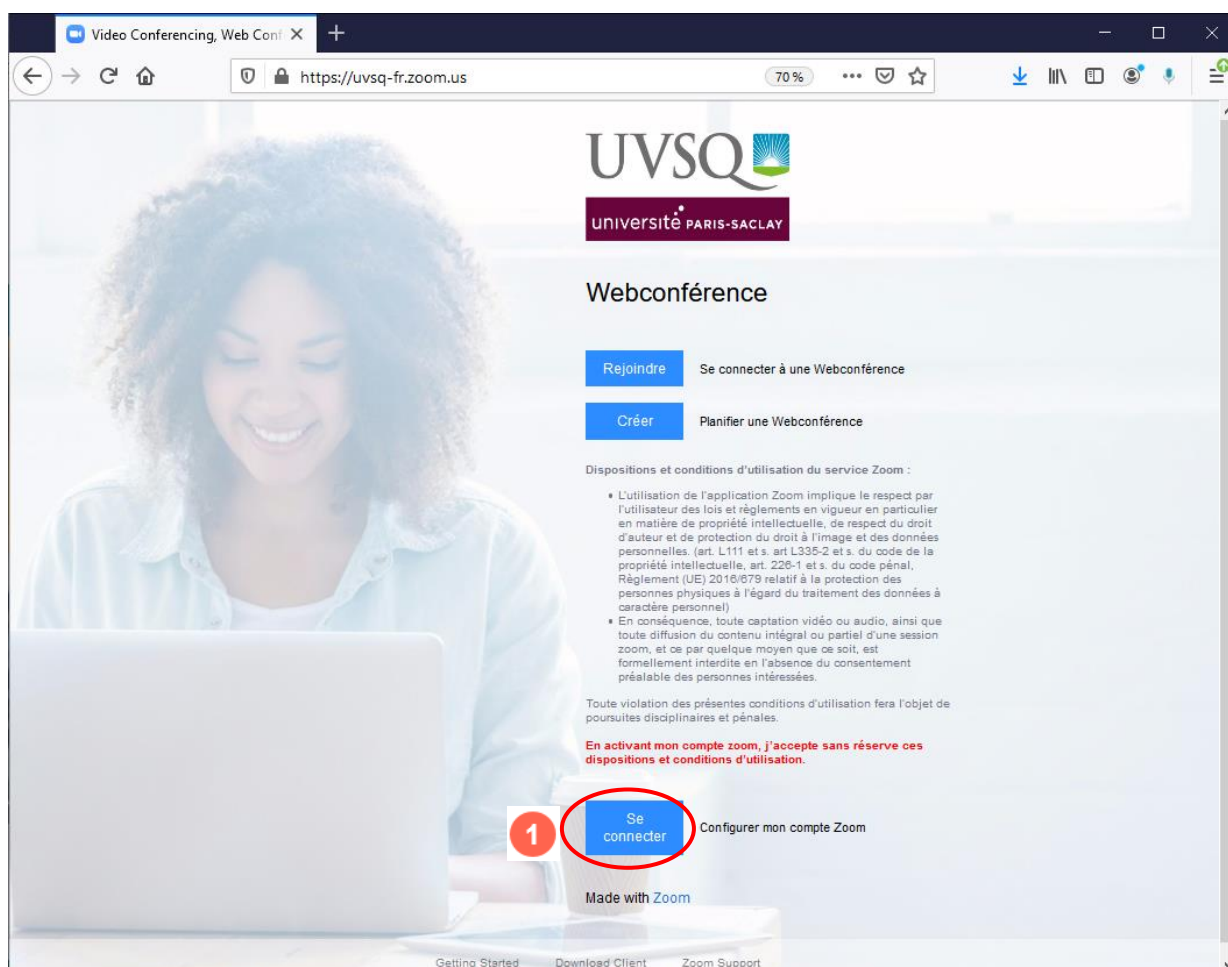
Video Conferencing, Web Conf

https://uvsq-fr.zoom.us

70 %

UVSQ

université PARIS-SACLAY

Webconférence

Rejoindre Se connecter à une Webconférence

Créer Planifier une Webconférence

Dispositions et conditions d'utilisation du service Zoom :

- L'utilisation de l'application Zoom implique le respect par l'utilisateur des lois et règlements en vigueur en particulier en matière de propriété intellectuelle, de respect du droit d'auteur et de protection du droit à l'image et des données personnelles. (art. L111 et s. art L335-2 et s. du code de la propriété intellectuelle, art. 226-1 et s. du code pénal, Règlement (UE) 2016/679 relatif à la protection des personnes physiques à l'égard du traitement des données à caractère personnel)
- En conséquence, toute captation vidéo ou audio, ainsi que toute diffusion du contenu intégral ou partiel d'une session zoom, et ce par quelque moyen que ce soit, est formellement interdite en l'absence du consentement préalable des personnes intéressées.

Toute violation des présentes conditions d'utilisation fera l'objet de poursuites disciplinaires et pénales.

En activant mon compte zoom, j'accepte sans réserve ces dispositions et conditions d'utilisation.

1

Se connecter Configurer mon compte Zoom

Made with Zoom

Getting Started Download Client Zoom Support